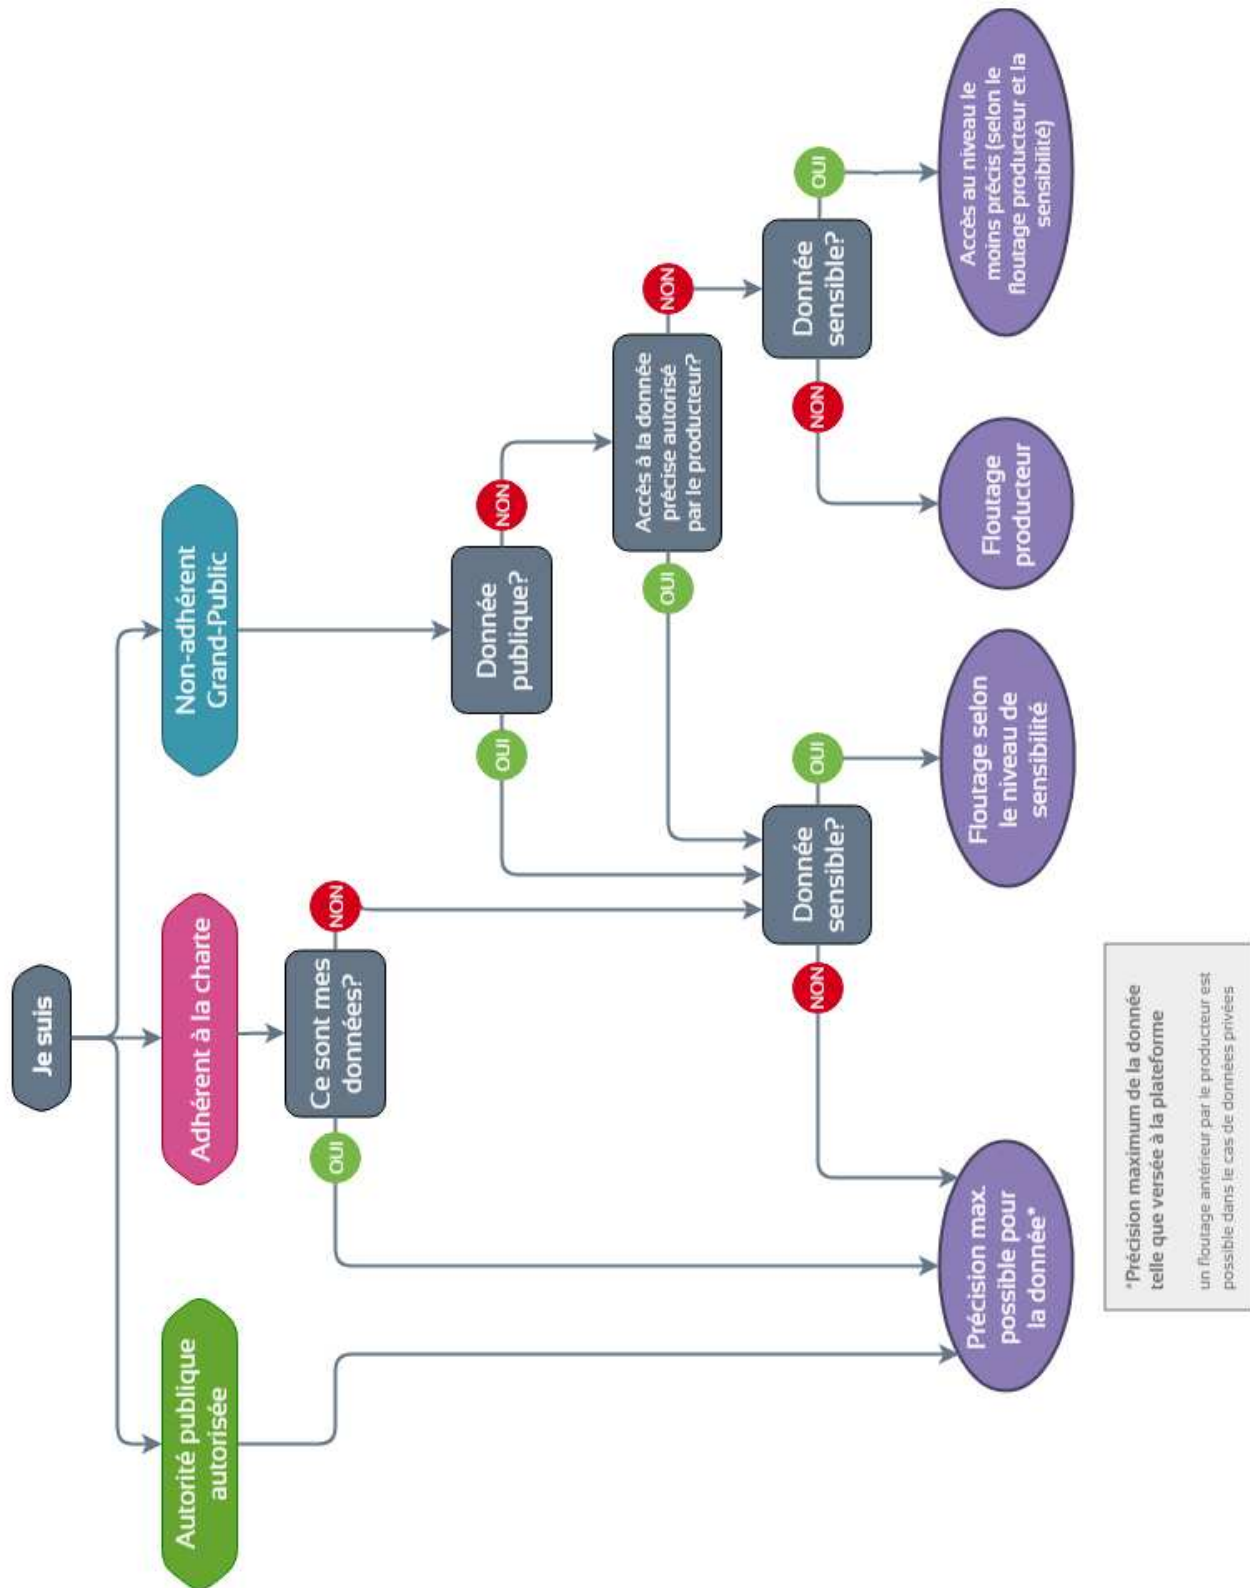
Je suis

Autorité publique autorisée

Adhérent à la charte

Non-adhérent Grand-Public

Ce sont mes données?

OUI

NON

Donnée publique?

OUI

NON

Accès à la donnée précise autorisé par le producteur?

OUI

NON

Donnée sensible?

OUI

NON

Donnée sensible?

OUI

NON

Précision max. possible pour la donnée*

Floutage selon le niveau de sensibilité

Floutage producteur

Accès au niveau le moins précis (selon le floutage producteur et la sensibilité)

*Précision maximum de la donnée telle que versée à la plateforme

un floutage antérieur par le producteur est possible dans le cas de données privées